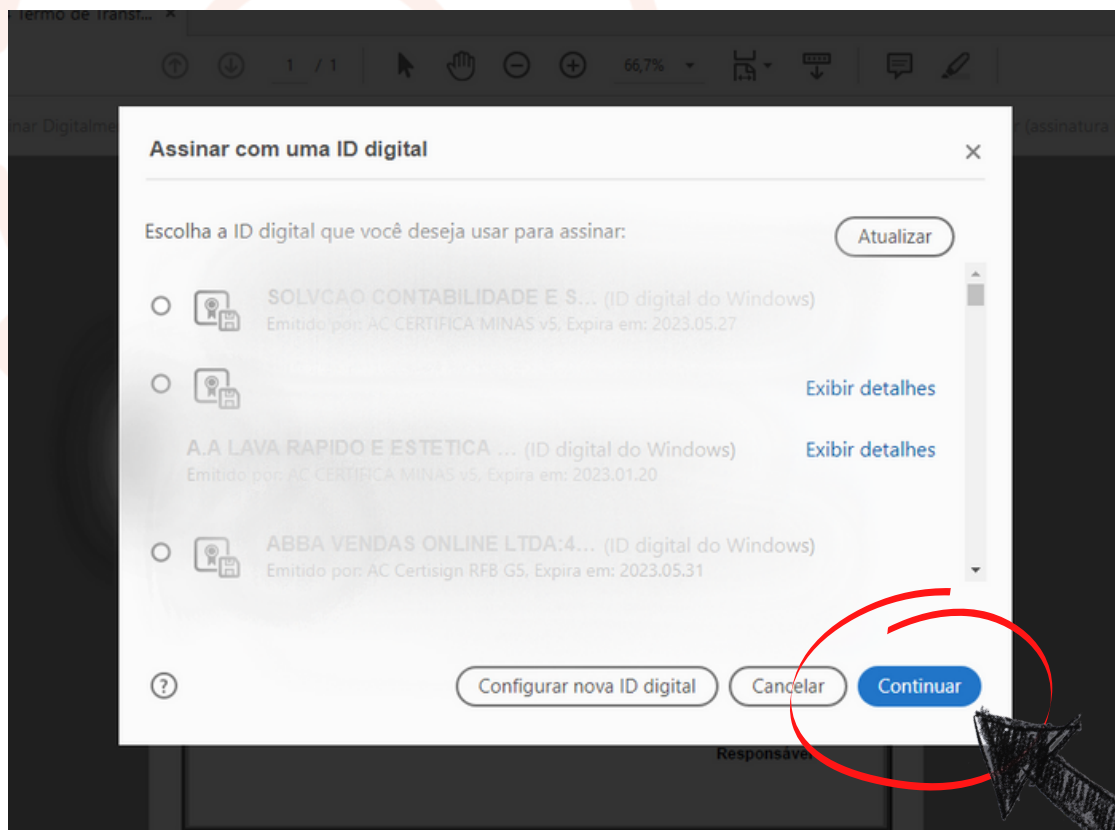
Termo de Transf... ×

1 / 1

66,7%

nar Digitalme

(assinatura

Assinar com uma ID digital

×

Escolha a ID digital que você deseja usar para assinar:

Atualizar

SOLVCAO CONTABILIDADE E S... (ID digital do Windows)
Emitido por: AC CERTIFICA MINAS v5, Expira em: 2023.05.27

Exibir detalhes

A.A LAVA RAPIDO E ESTETICA ... (ID digital do Windows)
Emitido por: AC CERTIFICA MINAS v5, Expira em: 2023.01.20

Exibir detalhes

ABBA VENDAS ONLINE LTDA:4... (ID digital do Windows)
Emitido por: AC Certisign RFB G5, Expira em: 2023.05.31

?

Configurar nova ID digital

Cancelar

Continuar

Responsáve